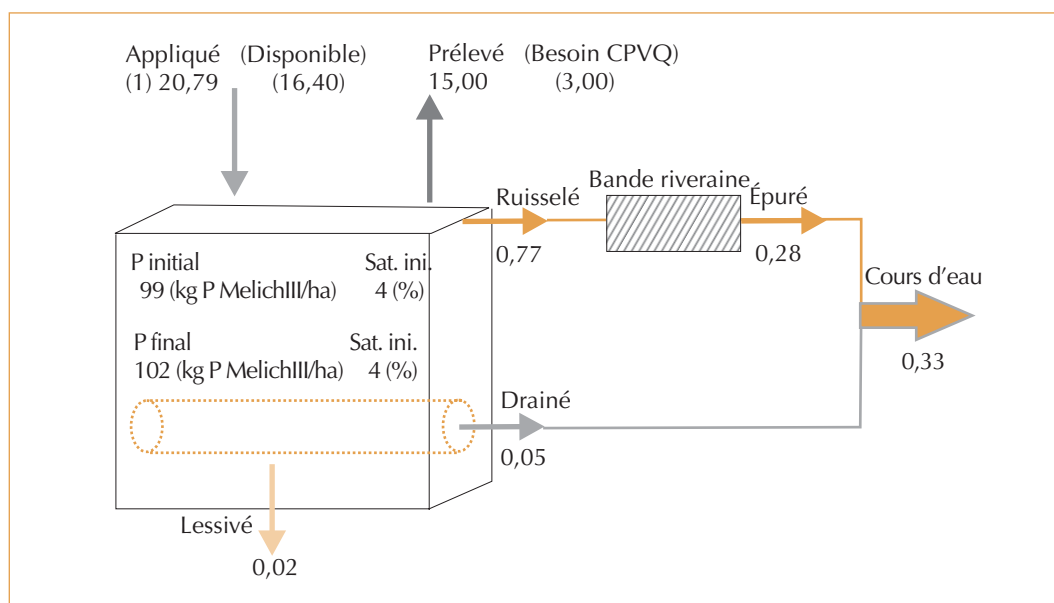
Appliqué (Disponible)
(1) 20,79 (16,40)

Prélevé (Besoin CPVQ)
15,00 (3,00)

Ruisselé
0,77

Bande riveraine

Épuré
0,28

Cours d'eau
0,33

P initial
99 (kg P MelichIII/ha)

Sat. ini.
4 (%)

P final
102 (kg P MelichIII/ha)

Sat. ini.
4 (%)

Drainé
0,05

Lessivé
0,02